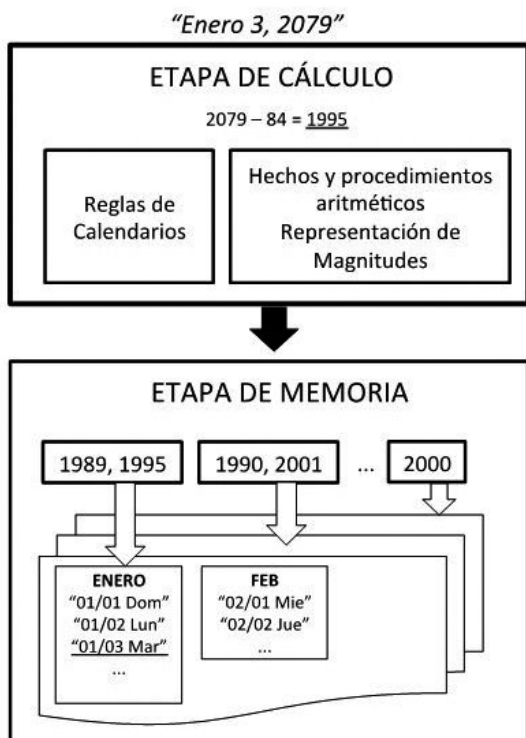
"Enero 3, 2079"

ETAPA DE CÁLCULO

2079 – 84 = 1995

Reglas de Calendarios

Hechos y procedimientos aritméticos Representación de Magnitudes

ETAPA DE MEMORIA

1989, 1995

1990, 2001

...

2000

ENERO
"01/01 Dom"
"01/02 Lun"
"01/03 Mar"
...

FEB
"02/01 Mie"
"02/02 Jue"
...